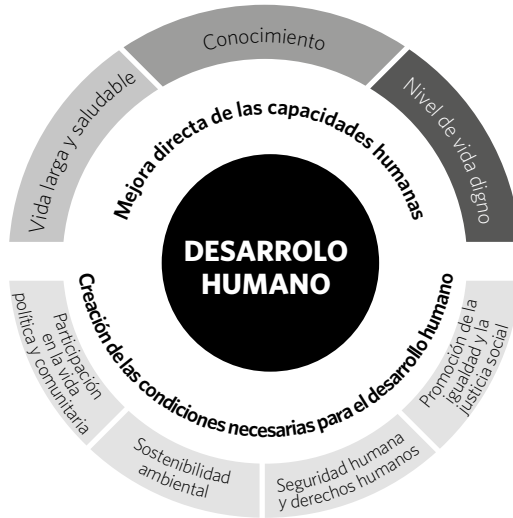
Conocimiento

Vida larga y saludable

Nivel de vida digno

Mejora directa de las capacidades humanas

DESARROLO HUMANO

Creación de las condiciones necesarias para el desarrollo humano

Participación en la vida política y comunitaria

Sostenibilidad ambiental

Seguridad humana y derechos humanos

Promoción de la igualdad y la justicia social